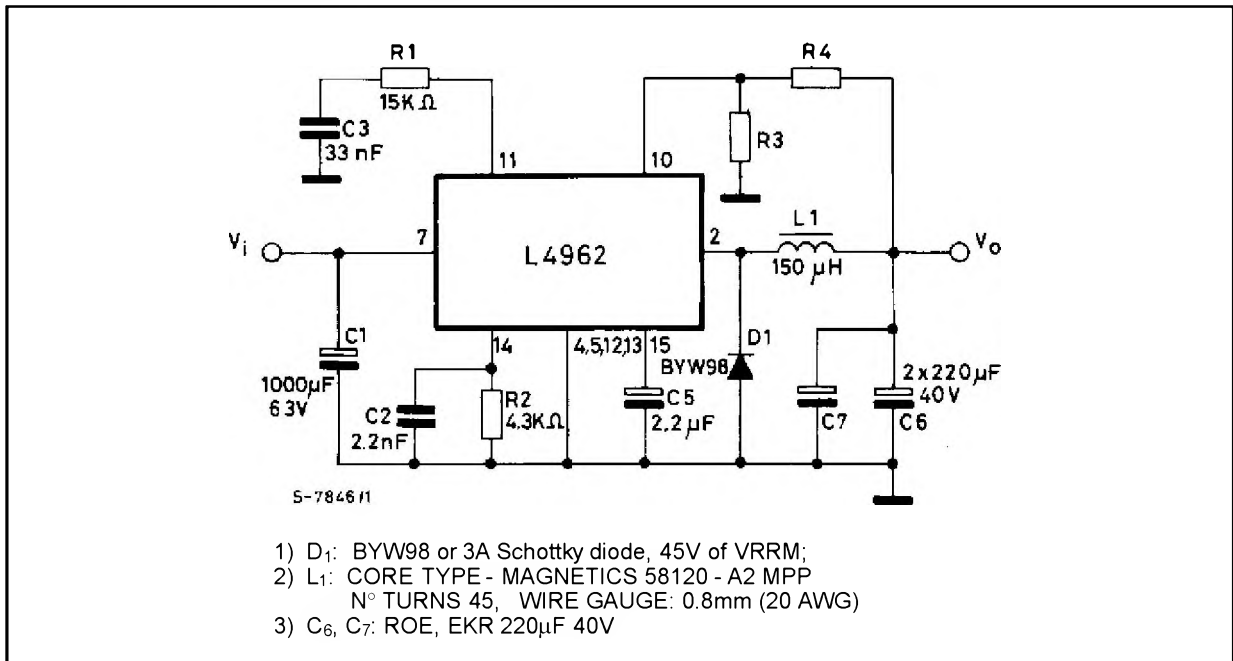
R1
15K Ω
C3
33 nF
11
10
R4
R3
V$_i$
7
L4962
2
L1
150 μH
V$_o$
14
4,5,12,13
15
D1
BYW98
C1
1000μF
63V
C2
2.2nF
R2
4.3KΩ
C5
2.2 μF
C7
2x220μF
40V
C6
S-7846/1

1) D$_1$: BYW98 or 3A Schottky diode, 45V of VRRM;
2) L$_1$: CORE TYPE - MAGNETICS 58120 - A2 MPP
N° TURNS 45, WIRE GAUGE: 0.8mm (20 AWG)
3) C$_6$, C$_7$: ROE, EKR 220μF 40V